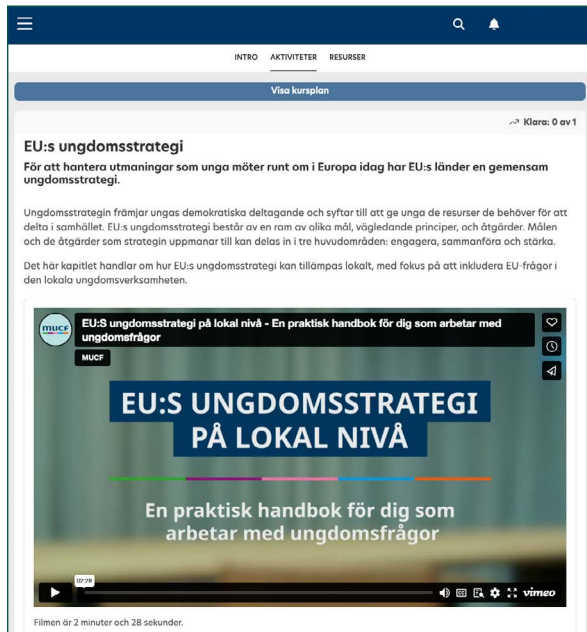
INTRO AKTIVITETER RESURSER

Visa kursplan

Klara: 0 av 1

EU:s ungdomsstrategi

För att hantera utmaningar som unga möter runt om i Europa idag har EU:s länder en gemensam ungdomsstrategi.

Ungdomsstrategin främjar ungas demokratiska deltagande och syftar till att ge unga de resurser de behöver för att delta i samhället. EU:s ungdomsstrategi består av en ram av olika mål, vägledande principer, och åtgärder. Målen och de åtgärder som strategin uppmanar till kan delas in i tre huvudområden: engagera, sammanföra och stärka.

Det här kapitlet handlar om hur EU:s ungdomsstrategi kan tillämpas lokalt, med fokus på att inkludera EU-frågor i den lokala ungdomsverksamheten.

mucf

EU:s ungdomsstrategi på lokal nivå - En praktisk handbok för dig som arbetar med ungdomsfrågor

MUCF

EU:S UNGDOMSSTRATEGI PÅ LOKAL NIVÅ

En praktisk handbok för dig som arbetar med ungdomsfrågor

02:28

vimeo

Filmen är 2 minuter och 28 sekunder.